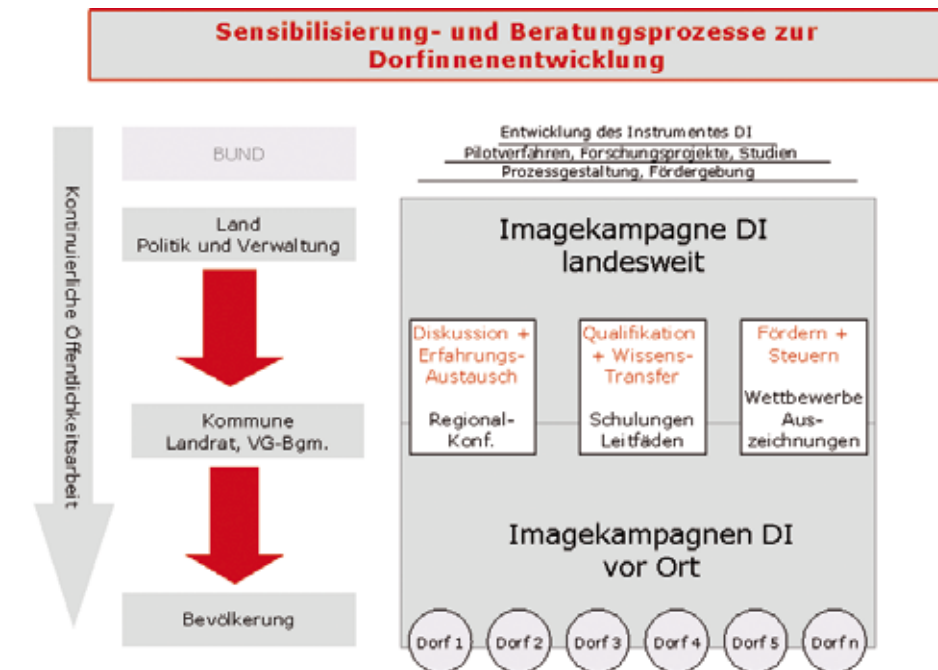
Sensibilisierung- und Beratungsprozesse zur Dorfinnenentwicklung

Kontinuierliche Öffentlichkeitsarbeit

BUND

Land
Politik und Verwaltung

Kommune
Landrat, VG-Bgm.

Bevölkerung

Entwicklung des Instrumentes DI
Pilotverfahren, Forschungsprojekte, Studien
Prozessgestaltung, Fördergebung

Imagekampagne DI
landesweit

Diskussion + Erfahrungs-Austausch

Regional-Konf.

Qualifikation + Wissens-Transfer

Schulungen
Leitfäden

Fördern + Steuern

Wettbewerbe
Aus-zeichnungen

Imagekampagnen DI
vor Ort

Dorf 1

Dorf 2

Dorf 3

Dorf 4

Dorf 5

Dorf n